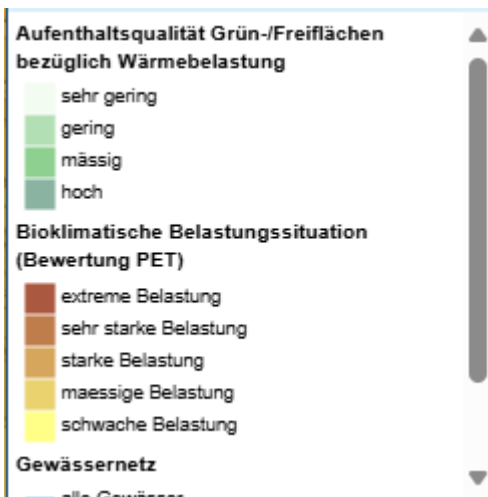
Aufenthaltsqualität Grün-/Freiflächen bezüglich Wärmebelastung

sehr gering
gering
mässig
hoch

Bioklimatische Belastungssituation (Bewertung PET)

extreme Belastung
sehr starke Belastung
starke Belastung
maessige Belastung
schwache Belastung

Gewässernetz

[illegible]